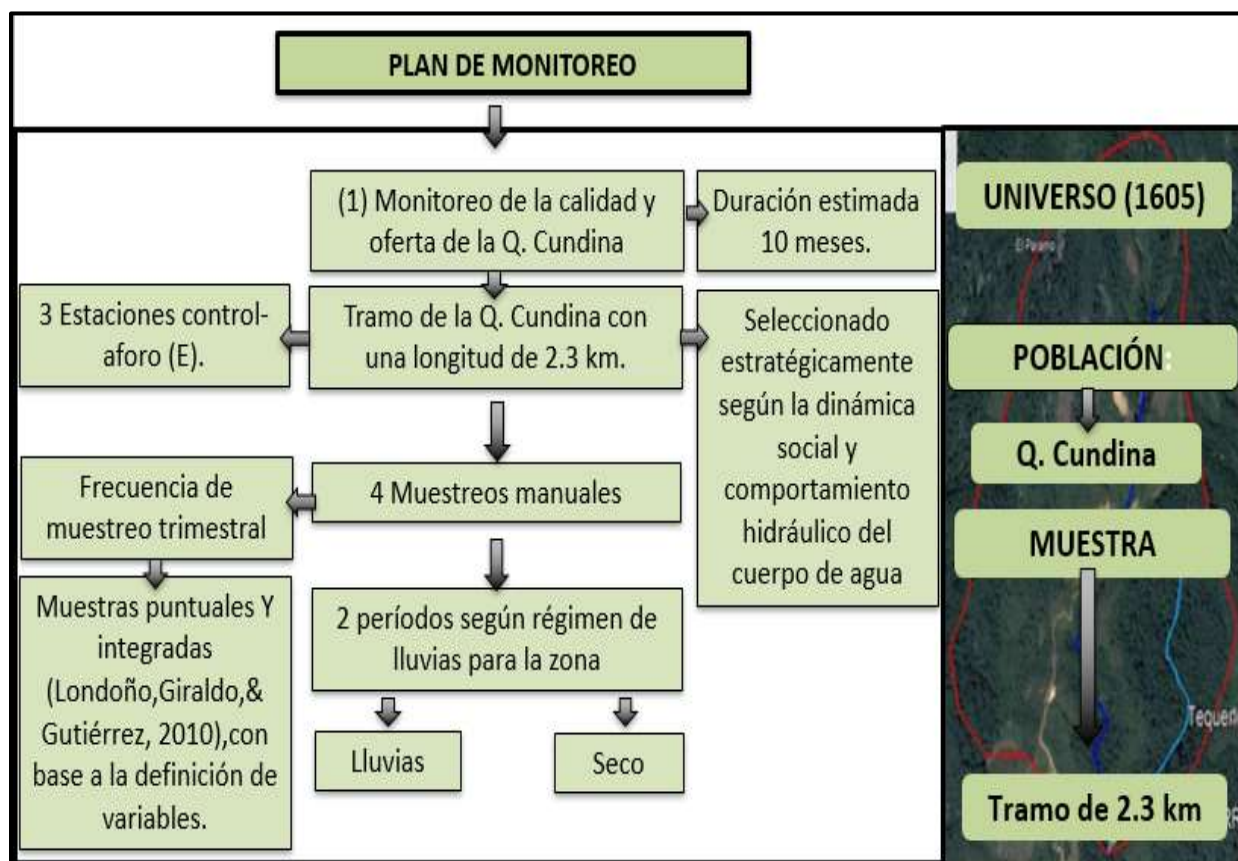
PLAN DE MONITOREO

(1) Monitoreo de la calidad y oferta de la Q. Cundina

Duración estimada 10 meses.

3 Estaciones control-aforo (E).

Tramo de la Q. Cundina con una longitud de 2.3 km.

Seleccionado estratégicamente según la dinámica social y comportamiento hidráulico del cuerpo de agua

Frecuencia de muestreo trimestral

4 Muestreos manuales

Muestras puntuales Y integradas (Londoño,Giraldo,& Gutiérrez, 2010),con base a la definición de variables.

2 períodos según régimen de lluvias para la zona

Lluvias

Seco

UNIVERSO (1605)

El Paraiso

POBLACIÓN:

Q. Cundina

MUESTRA

Tequed

Tramo de 2.3 km